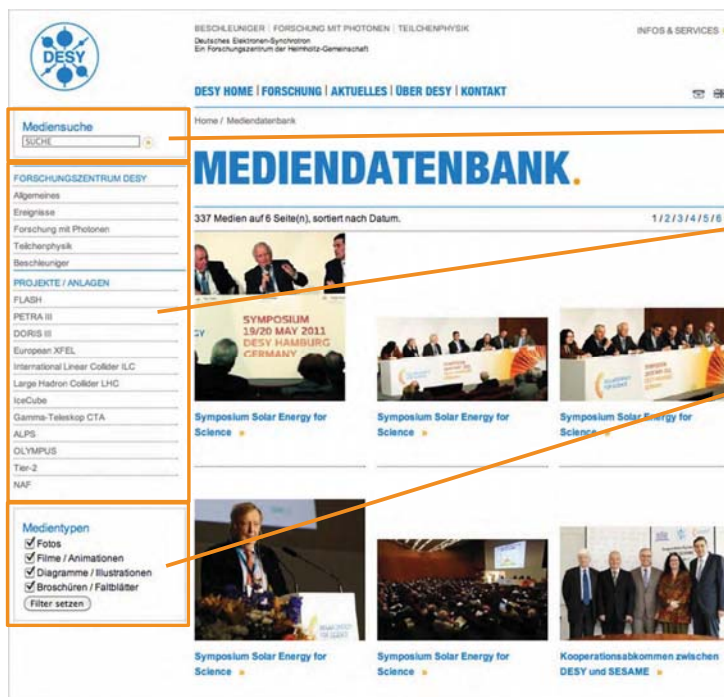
DESY

BESCHLEUNIGER | FORSCHUNG MIT PHOTONEN | TEILCHENPHYSIK
Deutsches Elektronen-Synchrotron
Ein Forschungszentrum der Helmholtz-Gemeinschaft

INFOS & SERVICES

DESY HOME | FORSCHUNG | AKTUELLES | ÜBER DESY | KONTAKT

Home / Mediendatenbank

Mediensuche
SUCHE

MEDIENDATENBANK.

337 Medien auf 6 Seite(n), sortiert nach Datum.

1 / 2 / 3 / 4 / 5 / 6

FORSCHUNGSZENTRUM DESY
Allgemeines
Ereignisse
Forschung mit Photonen
Teilchenphysik
Beschleuniger

PROJEKTE / ANLAGEN
FLASH
PETRA III
DORIS III
European XFEL
International Linear Collider ILC
Large Hadron Collider LHC
IceCube
Gamma-Teleskop CTA
ALPS
OLYMPUS
Tier-2
NAF

SYMPOSIUM
19/20 MAY 2011
DESY HAMBURG
GERMANY

Symposium Solar Energy for Science

Symposium Solar Energy for Science

Symposium Solar Energy for Science

Medientypen
Fotos
Filme / Animationen
Diagramme / Illustrationen
Broschüren / Faltblätter
Filter setzen

Symposium Solar Energy for Science

Symposium Solar Energy for Science

Kooperationsabkommen zwischen DESY und SESAME